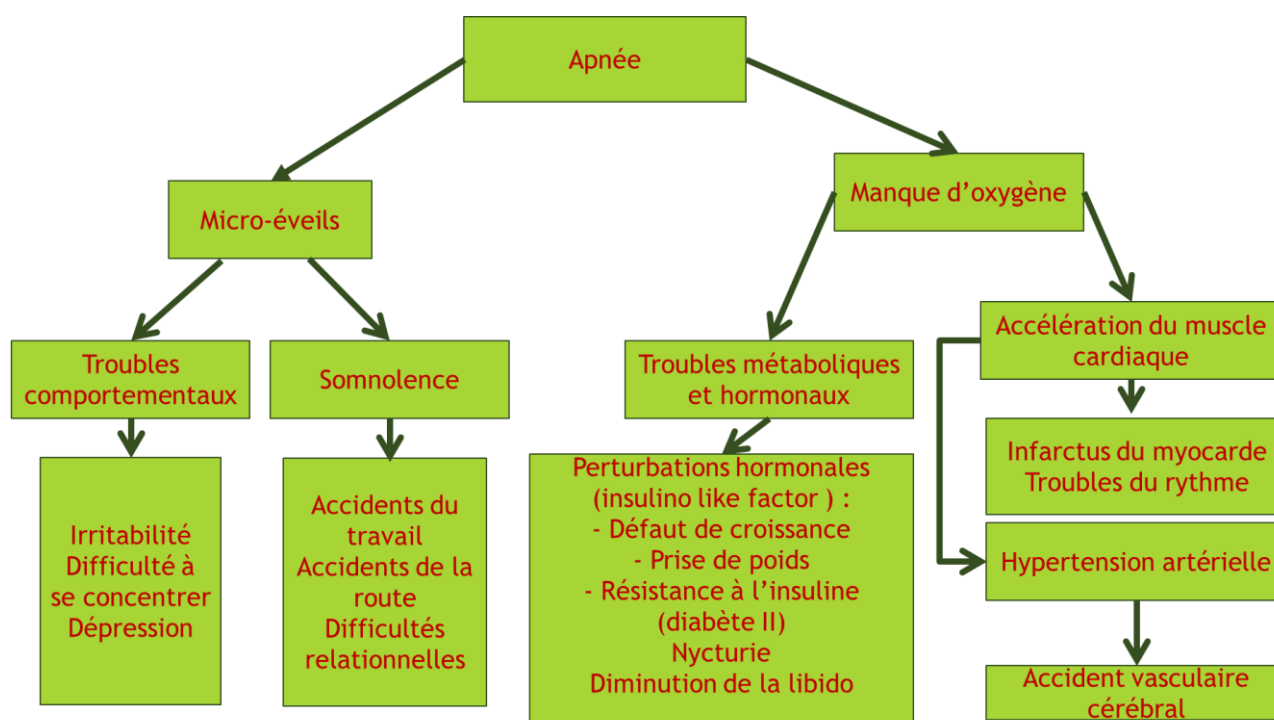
Apnée

Micro-éveils

Troubles comportementaux

Irritabilité
Difficulté à se concentrer
Dépression

Somnolence

Accidents du travail
Accidents de la route
Difficultés relationnelles

Manque d'oxygène

Troubles métaboliques et hormonaux

Perturbations hormonales (insulino like factor ) :
- Défaut de croissance
- Prise de poids
- Résistance à l'insuline (diabète II)
Nycturie
Diminution de la libido

Accélération du muscle cardiaque

Infarctus du myocarde
Troubles du rythme

Hypertension artérielle

Accident vasculaire cérébral